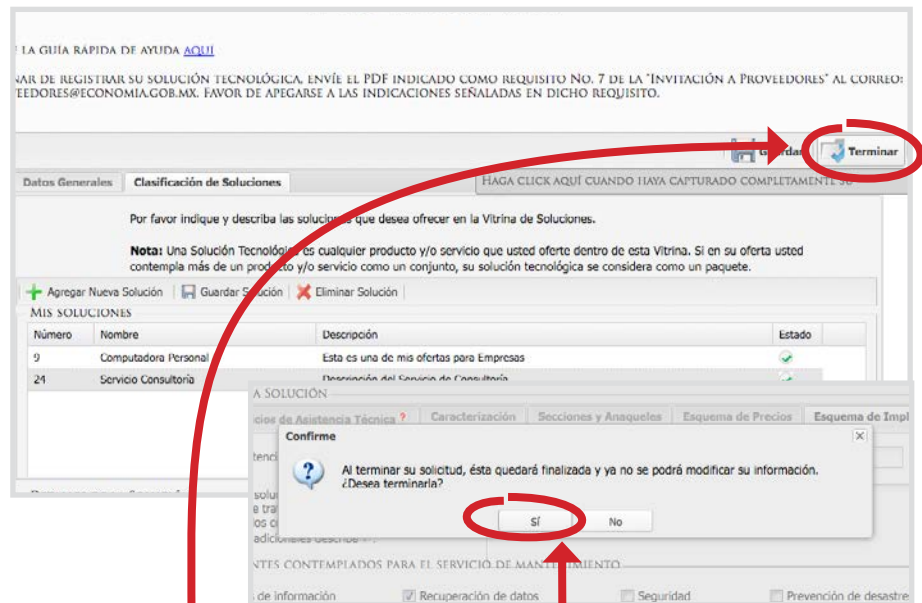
LA GUÍA RÁPIDA DE AYUDA AQUÍ

NAR DE REGISTRAR SU SOLUCIÓN TECNOLÓGICA, ENVÍE EL PDF INDICADO COMO REQUISITO NO. 7 DE LA "INVITACIÓN A PROVEEDORES" AL CORREO: VEEDORES@ECONOMIA.GOB.MX. FAVOR DE APEGARSE A LAS INDICACIONES SEÑALADAS EN DICHO REQUISITO.

Guardar
Terminar

Datos Generales
Clasificación de Soluciones
HAGA CLICK AQUÍ CUANDO HAYA CAPTURADO COMPLETAMENTE SU

Por favor indique y describa las soluciones que desea ofrecer en la Vitrina de Soluciones.

Nota: Una Solución Tecnológica es cualquier producto y/o servicio que usted oferte dentro de esta Vitrina. Si en su oferta usted contempla más de un producto y/o servicio como un conjunto, su solución tecnológica se considera como un paquete.

Agregar Nueva Solución
Guardar Solución
Eliminar Solución

MIS SOLUCIONES

| Número | Nombre | Descripción | Estado |
|---|---|---|---|
| 9 | Computadora Personal | Esta es una de mis ofertas para Empresas | |
| 24 | Servicio Consultoría | Descripción del Servicio de Consultoría | |

A SOLUCIÓN
cios de Asistencia Técnica
Caracterización
Secciones y Anaqueles
Esquema de Precios
Esquema de Impl

Confirme
Al terminar su solicitud, ésta quedará finalizada y ya no se podrá modificar su información. ¿Desea terminarla?
Sí
No

NTES CONTEMPLADOS PARA EL SERVICIO DE MANTENIMIENTO
de información
Recuperación de datos
Seguridad
Prevención de desastre